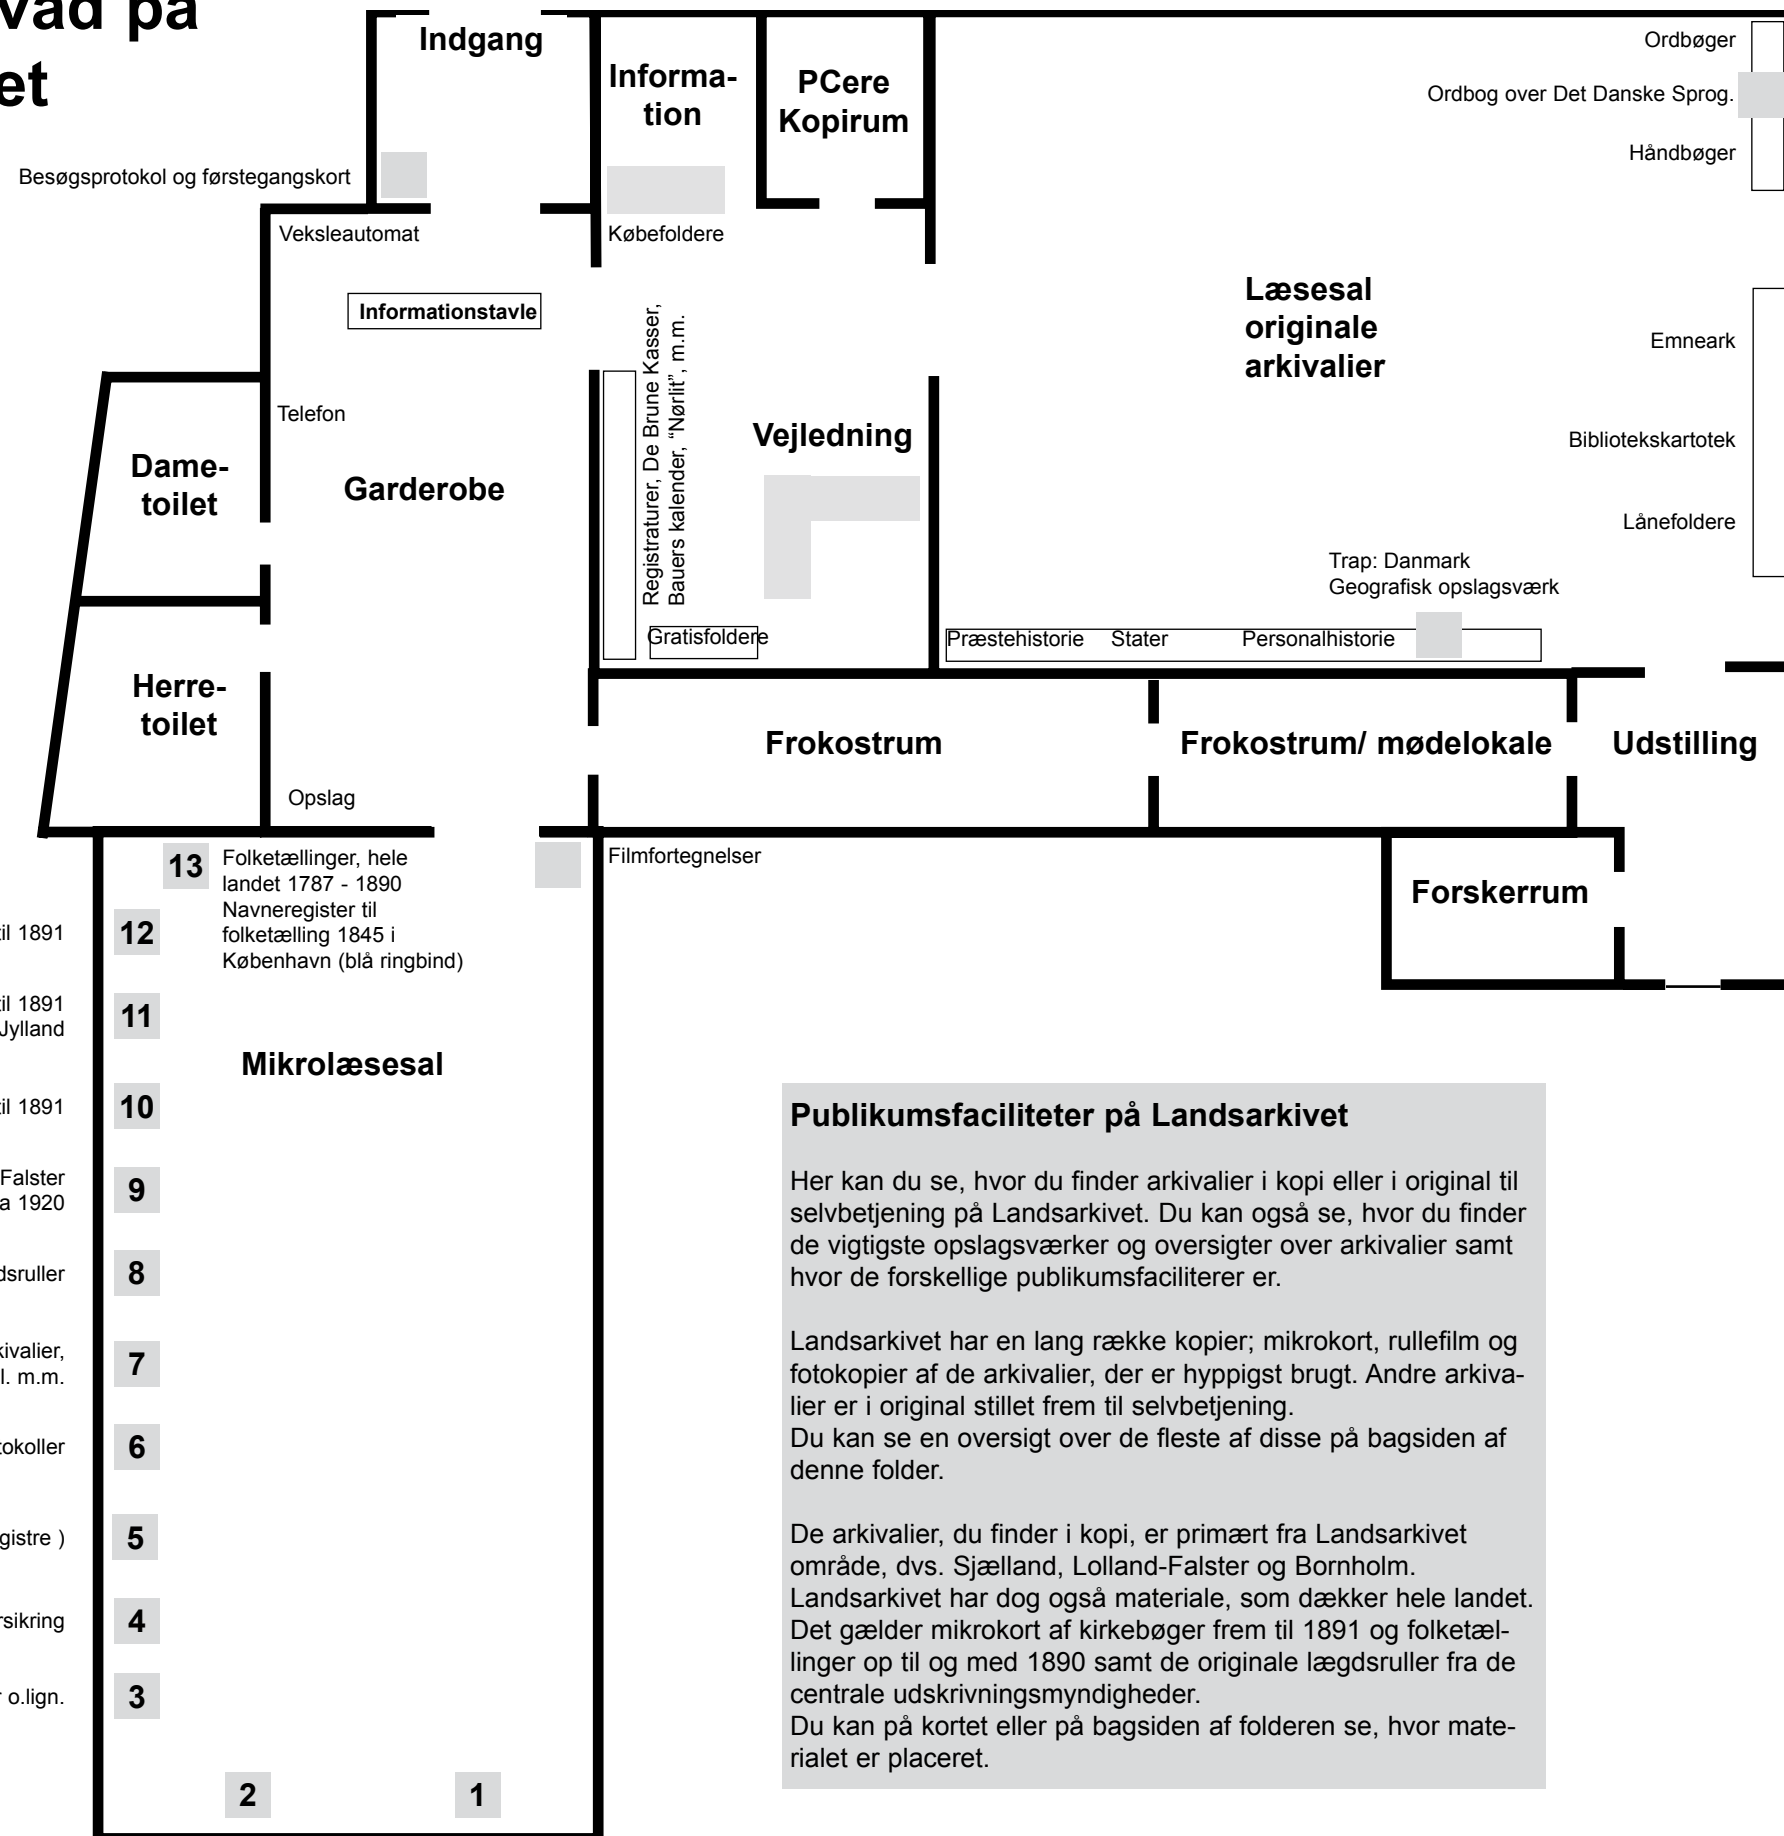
vad på
et

Indgang

Informa-
tion

PCere
Kopirum

Ordbøger

Ordbog over Det Danske Sprog.

Håndbøger

Besøgsprotokol og førstegangskort

Veksleautomat

Købefoldere

Informationstavle

Læsesal
originale
arkivalier

Emneark

Registraturer, De Brune Kasser, Bauers kalender, "Nørlit", m.m.

Telefon

Vejledning

Bibliotekskartotek

Dame-
toilet

Garderobe

Lånefoldere

Trap: Danmark
Geografisk opslagsværk

Gratisfoldere

Præstehistorie Stater Personalhistorie

Herre-
toilet

Frokostrum

Frokostrum/ mødelokale

Udstilling

Opslag

13 Folketællinger, hele landet 1787 - 1890
Navneregister til folketælling 1845 i København (blå ringbind)

Filmfortegnelser

Forskerrum

il 1891 12

il 1891
Jylland 11

Mikrolæsesal

il 1891 10

Falster
a 1920 9

dsruller 8

kivalier,
l. m.m. 7

tokoller 6

gistre ) 5

rsikring 4

o.lign. 3

2

1

Publikumsfaciliteter på Landsarkivet

Her kan du se, hvor du finder arkivalier i kopi eller i original til selvbetjening på Landsarkivet. Du kan også se, hvor du finder de vigtigste opslagsværker og oversigter over arkivalier samt hvor de forskellige publikumsfaciliterer er.

Landsarkivet har en lang række kopier; mikrokort, rullefilm og fotokopier af de arkivalier, der er hyppigst brugt. Andre arkivalier er i original stillet frem til selvbetjening.
Du kan se en oversigt over de fleste af disse på bagsiden af denne folder.

De arkivalier, du finder i kopi, er primært fra Landsarkivet område, dvs. Sjælland, Lolland-Falster og Bornholm.
Landsarkivet har dog også materiale, som dækker hele landet. Det gælder mikrokort af kirkebøger frem til 1891 og folketællinger op til og med 1890 samt de originale lægdsruller fra de centrale udskrivningsmyndigheder.
Du kan på kortet eller på bagsiden af folderen se, hvor materialet er placeret.